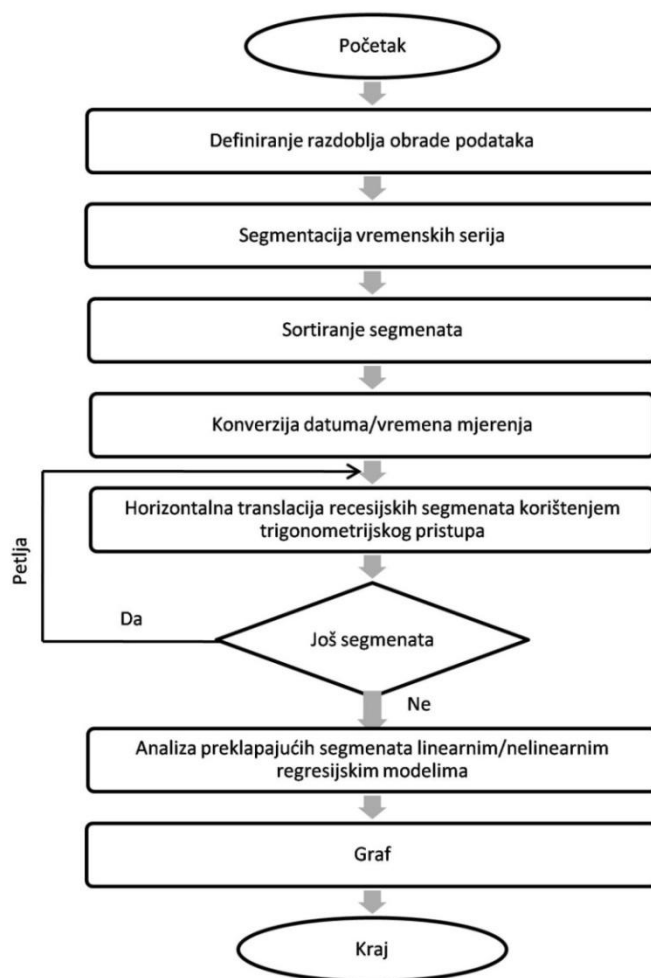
Početak

Definiranje razdoblja obrade podataka

Segmentacija vremenskih serija

Sortiranje segmenata

Konverzija datuma/vremena mjerenja

Petlja

Horizontalna translacija recesijskih segmenata korištenjem trigonometrijskog pristupa

Da

Još segmenata

Ne

Analiza preklapajućih segmenata linearnim/nelinearnim regresijskim modelima

Graf

Kraj